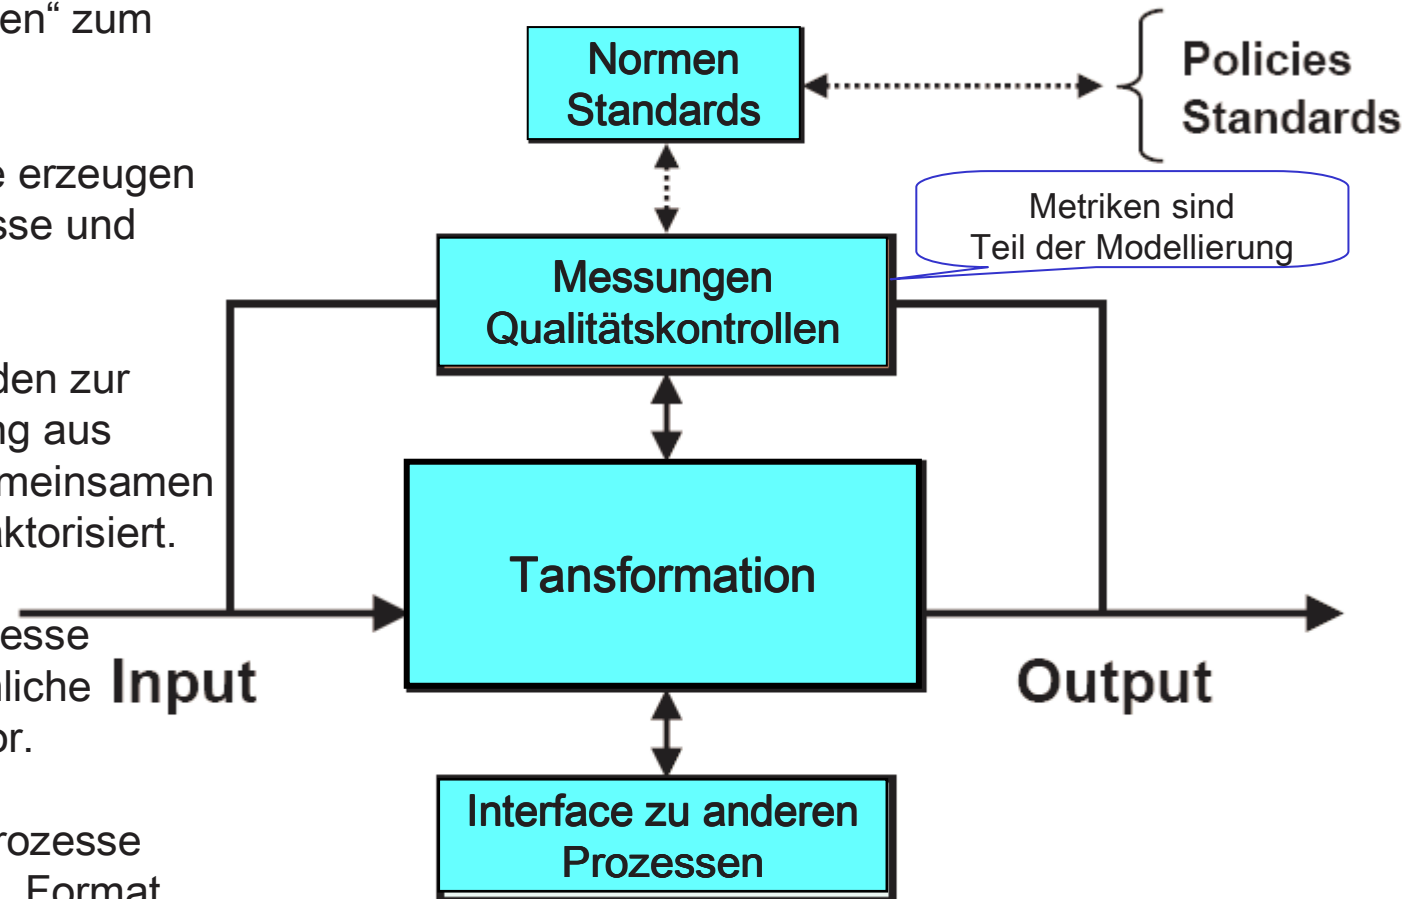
en“ zum

e erzeugen
sse und

den zur
ng aus
meinsamen
ktorisiert.

esse
liche
or.

rozesse
Format

Normen
Standards

Policies
Standards

Metriken sind
Teil der Modellierung

Messungen
Qualitätskontrollen

Tansformation

Input

Output

Interface zu anderen
Prozessen